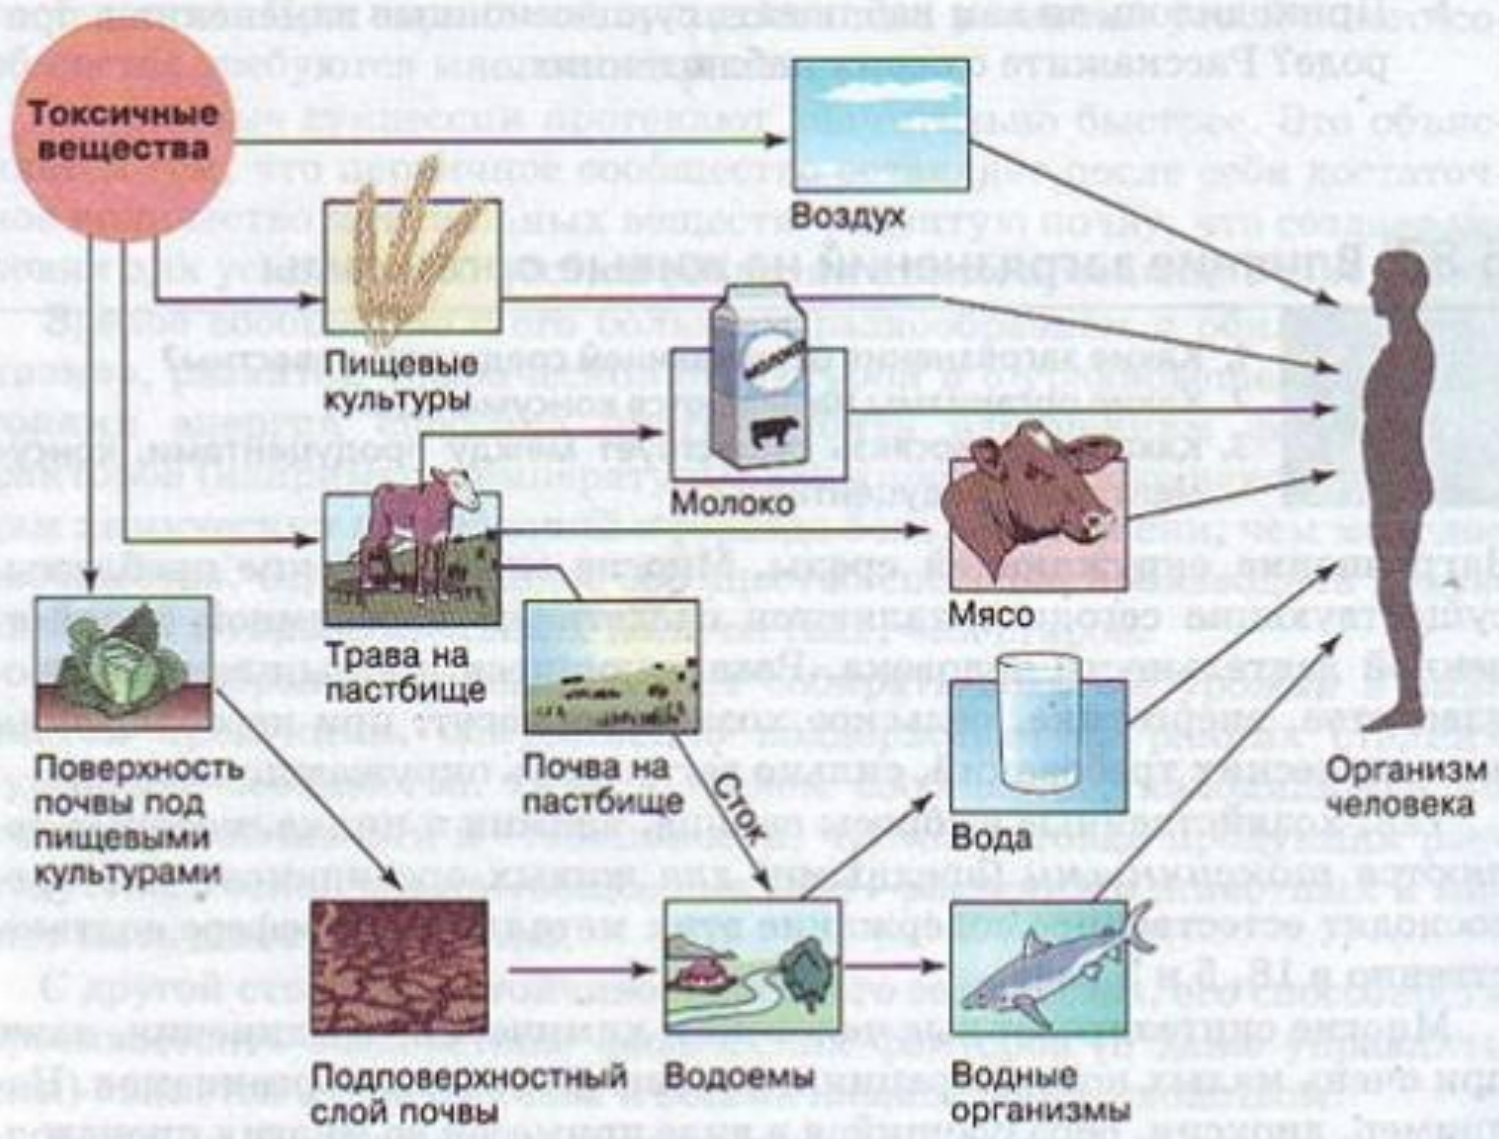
Токсичные вещества

Воздух

Пищевые культуры

Молоко

Мясо

Трава на пастбище

Почва на пастбище

Сток

Поверхность почвы под пищевыми культурами

Вода

Организм человека

Подповерхностный слой почвы

Водоемы

Водные организмы